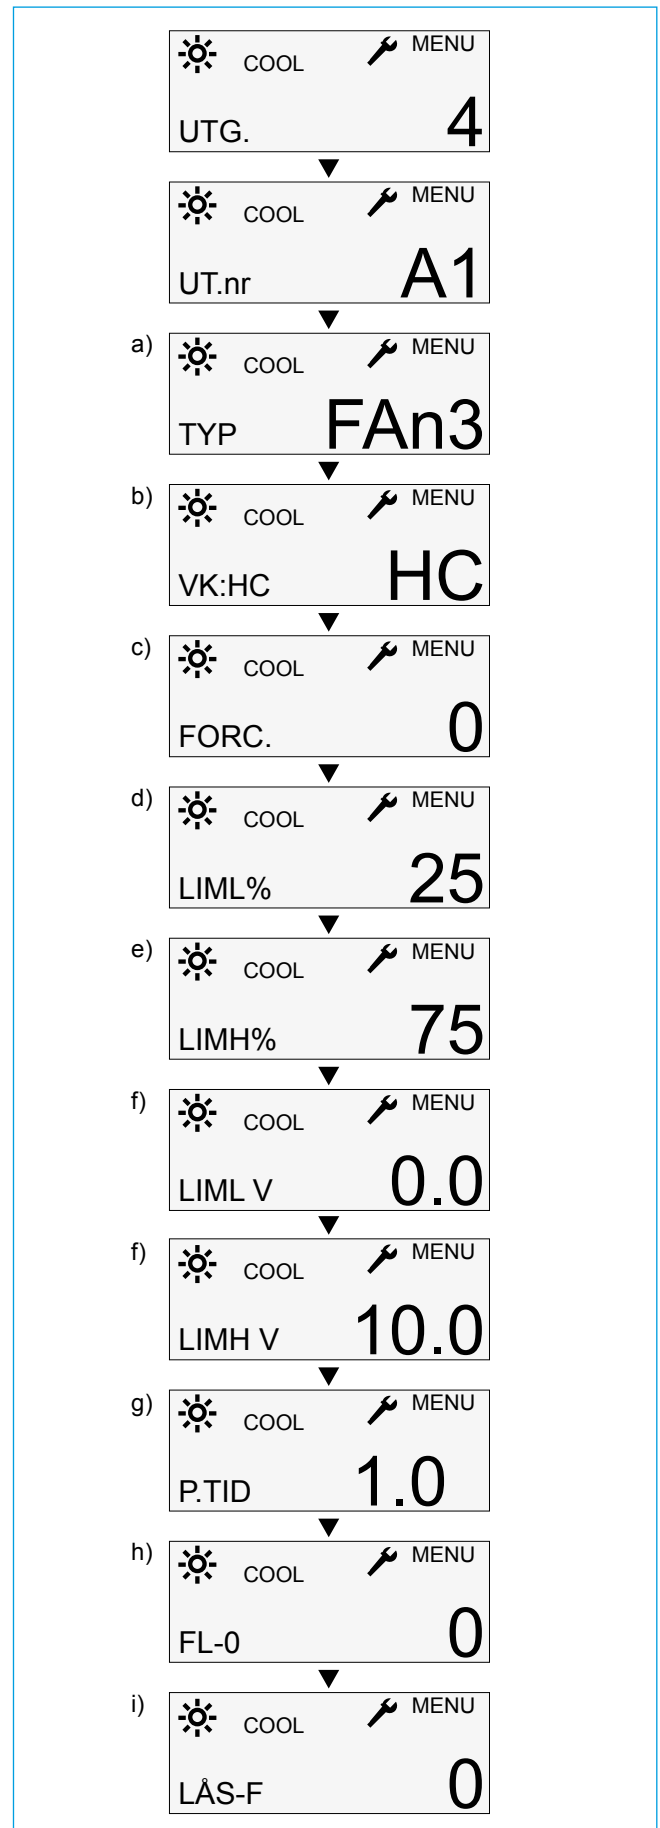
COOL MENU
UTG. 4

COOL MENU
UT.nr A1

a) COOL MENU
TYP FAn3

b) COOL MENU
VK:HC HC

c) COOL MENU
FORC. 0

d) COOL MENU
LIML% 25

e) COOL MENU
LIMH% 75

f) COOL MENU
LIML V 0.0

f) COOL MENU
LIMH V 10.0

g) COOL MENU
P.TID 1.0

h) COOL MENU
FL-0 0

i) COOL MENU
LÅS-F 0